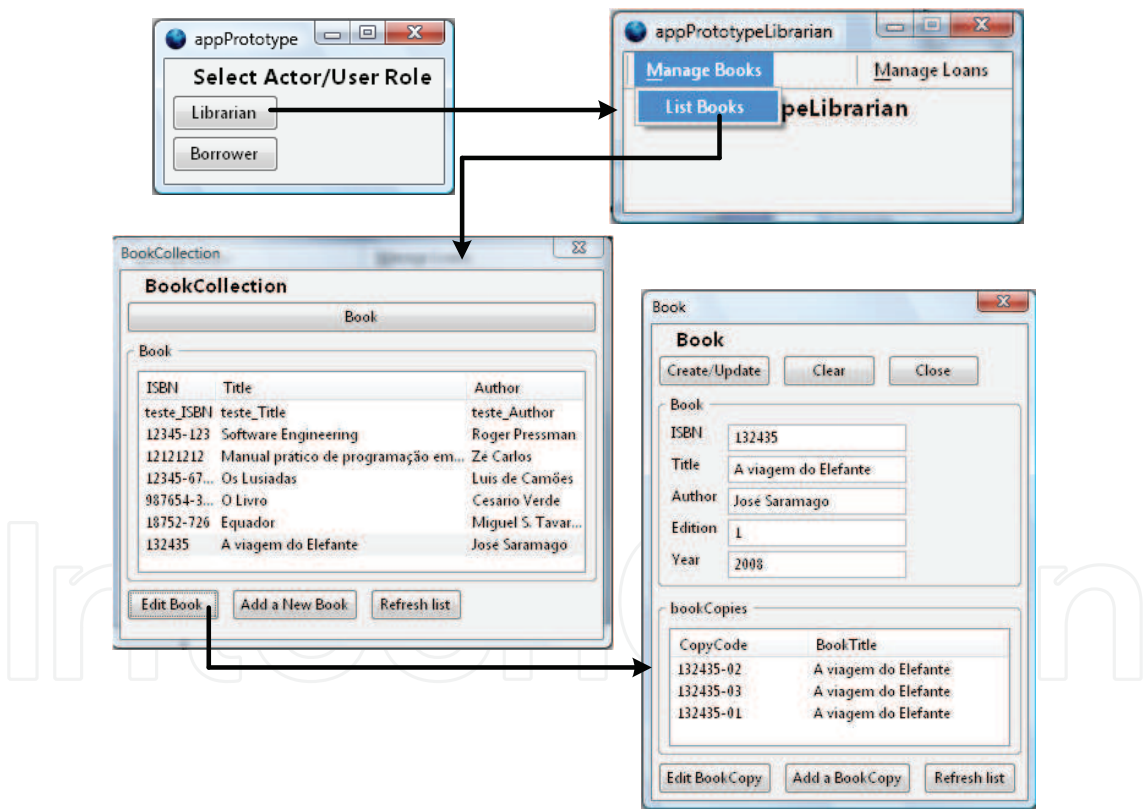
appPrototype

Select Actor/User Role

Librarian

Borrower

appPrototypeLibrarian

Manage Books

Manage Loans

List Books

peLibrarian

BookCollection

BookCollection

Book

Book

| ISBN | Title | Author |
|---|---|---|
| teste_ISBN | teste_Title | teste_Author |
| 12345-123 | Software Engineering | Roger Pressman |
| 12121212 | Manual prático de programação em... | Zé Carlos |
| 12345-67... | Os Lusiadas | Luis de Camões |
| 987654-3... | O Livro | Cesário Verde |
| 18752-726 | Equador | Miguel S. Tavar... |
| 132435 | A viagem do Elefante | José Saramago |

Edit Book

Add a New Book

Refresh list

Book

Book

Create/Update

Clear

Close

Book

ISBN 132435

Title A viagem do Elefante

Author José Saramago

Edition 1

Year 2008

bookCopies

| CopyCode | BookTitle |
|---|---|
| 132435-02 | A viagem do Elefante |
| 132435-03 | A viagem do Elefante |
| 132435-01 | A viagem do Elefante |

Edit BookCopy

Add a BookCopy

Refresh list